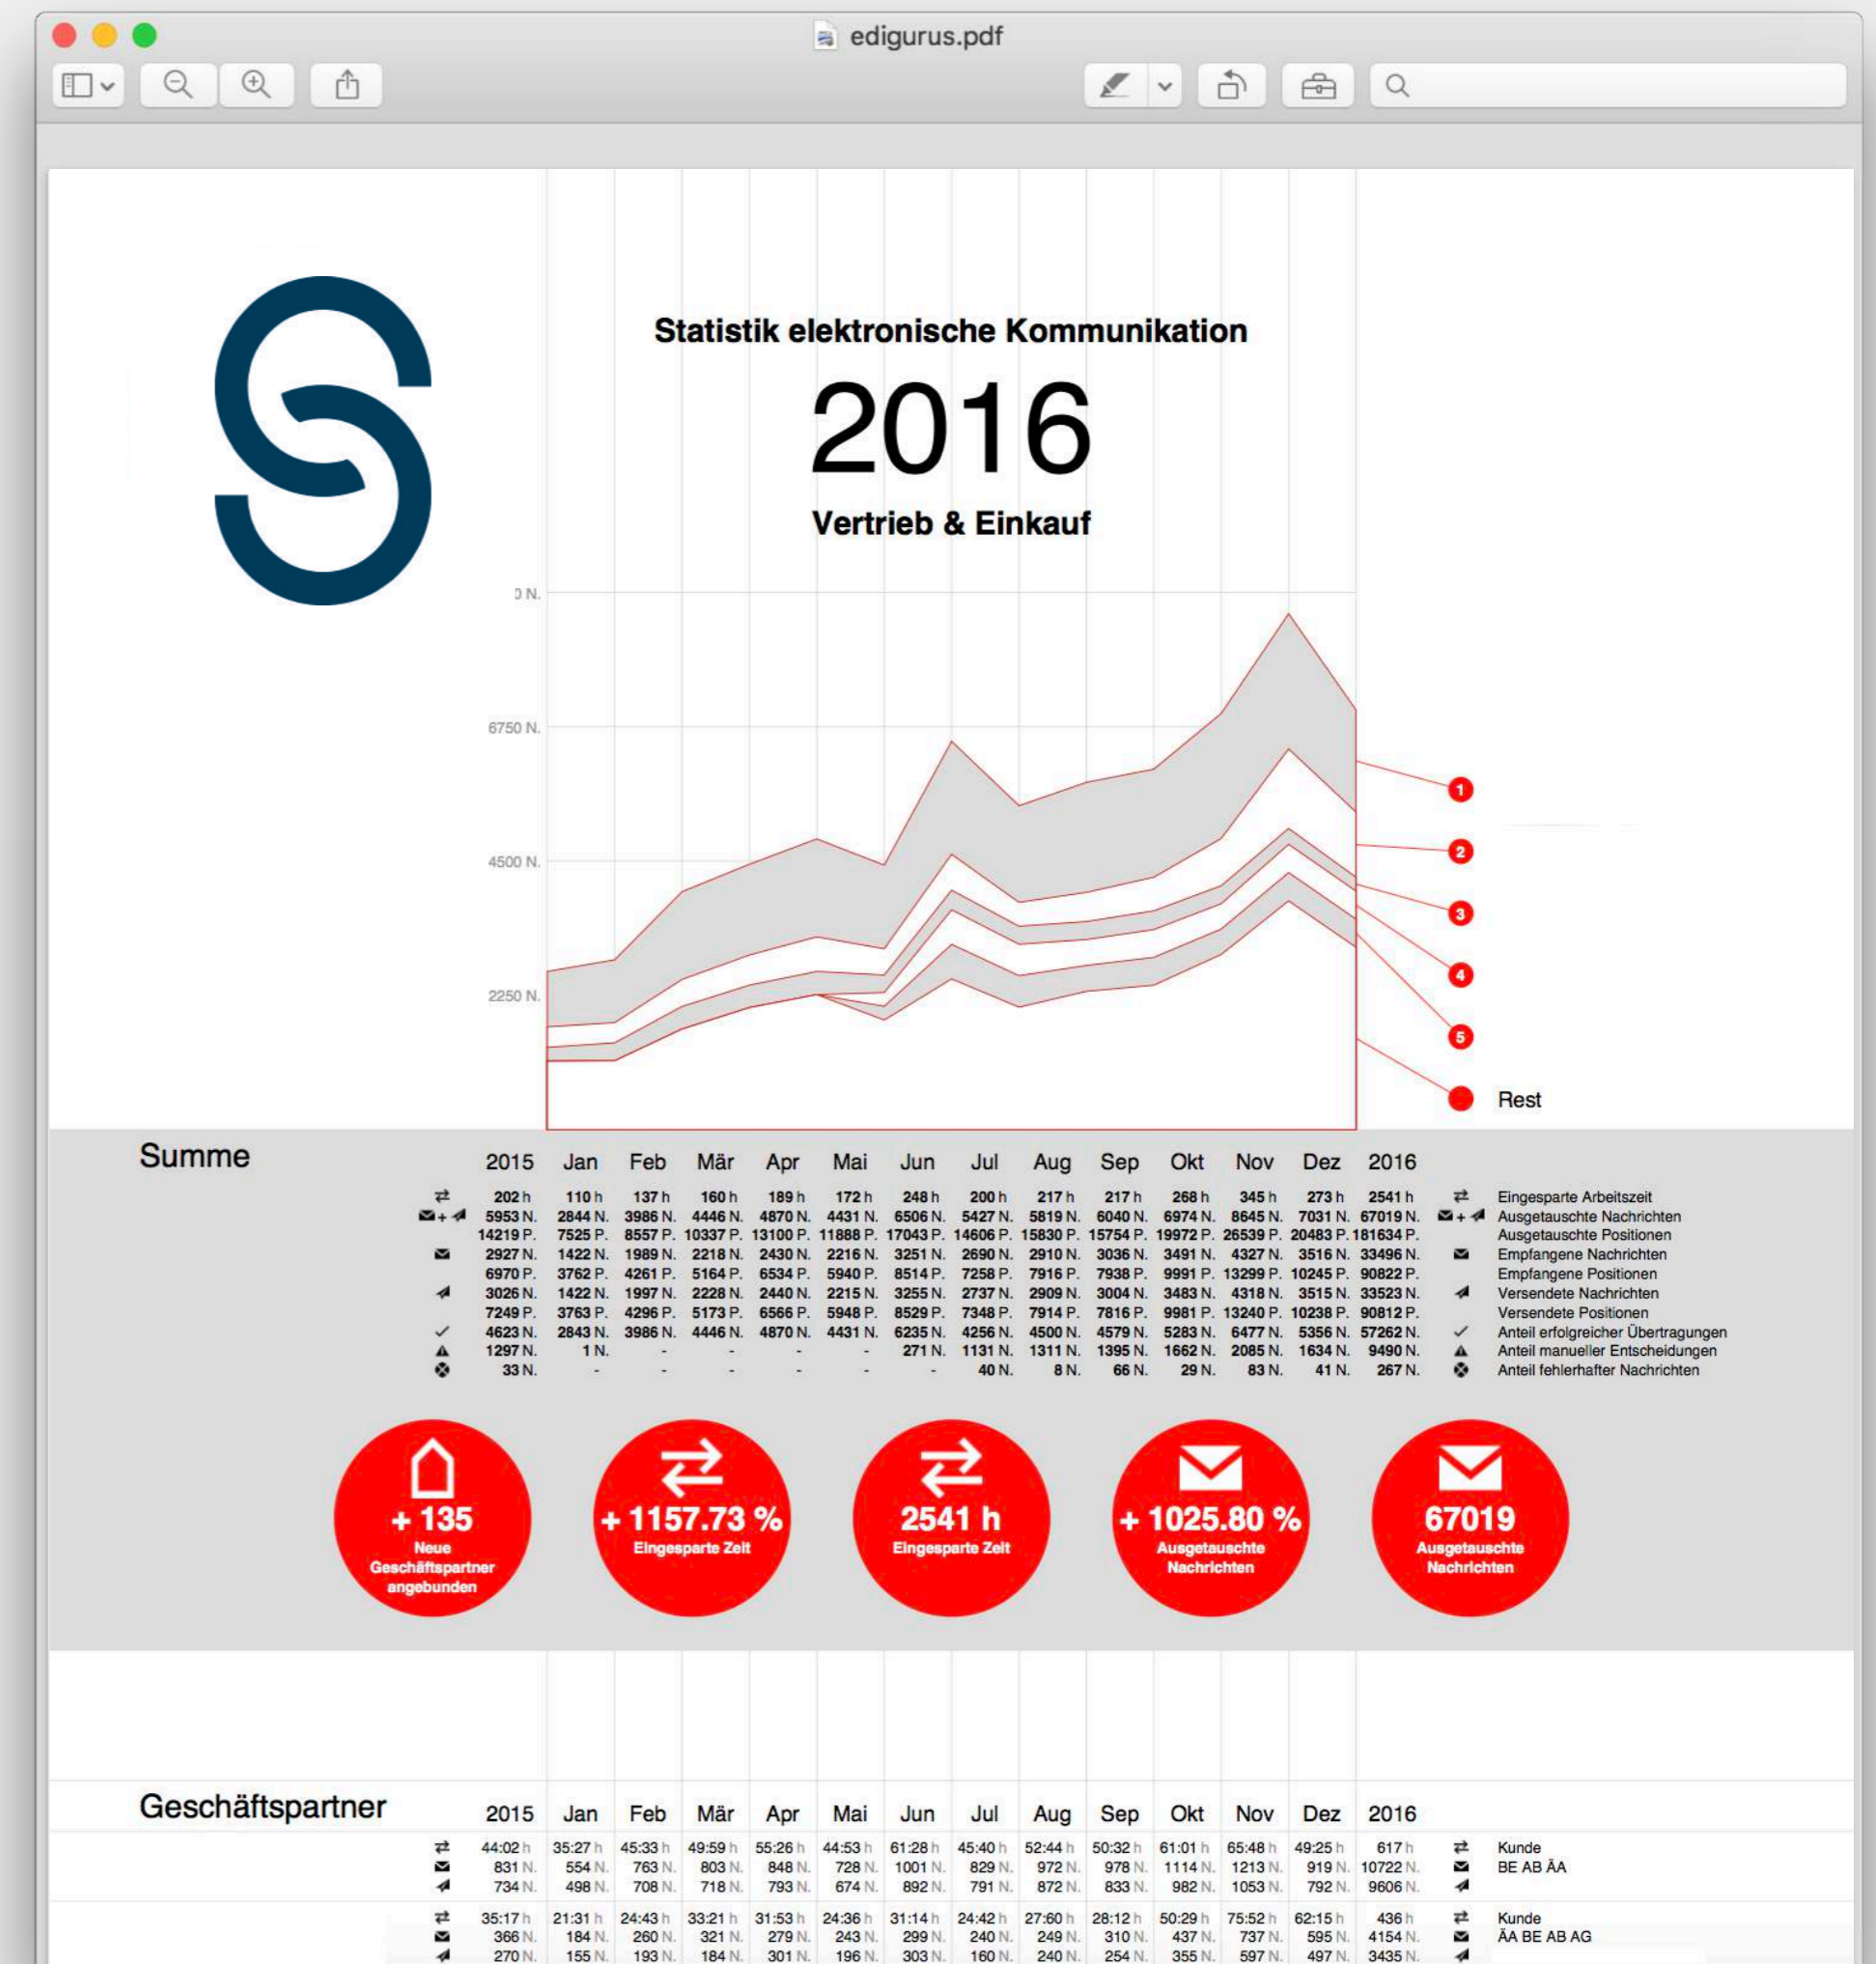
edigurus.pdf

Statistik elektronische Kommunikation

2016

Vertrieb & Einkauf

0 N.
6750 N.
4500 N.
2250 N.

1
2
3
4
5
Rest

Summe

| | 2015 | Jan | Feb | Mär | Apr | Mai | Jun | Jul | Aug | Sep | Okt | Nov | Dez | 2016 | | |
|---|---|---|---|---|---|---|---|---|---|---|---|---|---|---|---|---|
| ⇄ | 202 h | 110 h | 137 h | 160 h | 189 h | 172 h | 248 h | 200 h | 217 h | 217 h | 268 h | 345 h | 273 h | 2541 h | ⇄ | Eingesparte Arbeitszeit |
| ✉ + | 5953 N. | 2844 N. | 3986 N. | 4446 N. | 4870 N. | 4431 N. | 6506 N. | 5427 N. | 5819 N. | 6040 N. | 6974 N. | 8645 N. | 7031 N. | 67019 N. | ✉ + | Ausgetauschte Nachrichten |
| | 14219 P. | 7525 P. | 8557 P. | 10337 P. | 13100 P. | 11888 P. | 17043 P. | 14606 P. | 15830 P. | 15754 P. | 19972 P. | 26539 P. | 20483 P. | 181634 P. | | Ausgetauschte Positionen |
| ✉ | 2927 N. | 1422 N. | 1989 N. | 2218 N. | 2430 N. | 2216 N. | 3251 N. | 2690 N. | 2910 N. | 3036 N. | 3491 N. | 4327 N. | 3516 N. | 33496 N. | ✉ | Empfangene Nachrichten |
| | 6970 P. | 3762 P. | 4261 P. | 5164 P. | 6534 P. | 5940 P. | 8514 P. | 7258 P. | 7916 P. | 7938 P. | 9991 P. | 13299 P. | 10245 P. | 90822 P. | | Empfangene Positionen |
| | 3026 N. | 1422 N. | 1997 N. | 2228 N. | 2440 N. | 2215 N. | 3255 N. | 2737 N. | 2909 N. | 3004 N. | 3483 N. | 4318 N. | 3515 N. | 33523 N. | | Versendete Nachrichten |
| | 7249 P. | 3763 P. | 4296 P. | 5173 P. | 6566 P. | 5948 P. | 8529 P. | 7348 P. | 7914 P. | 7816 P. | 9981 P. | 13240 P. | 10238 P. | 90812 P. | | Versendete Positionen |
| ✓ | 4623 N. | 2843 N. | 3986 N. | 4446 N. | 4870 N. | 4431 N. | 6235 N. | 4256 N. | 4500 N. | 4579 N. | 5283 N. | 6477 N. | 5356 N. | 57262 N. | ✓ | Anteil erfolgreicher Übertragungen |
| ▲ | 1297 N. | 1 N. | - | - | - | - | 271 N. | 1131 N. | 1311 N. | 1395 N. | 1662 N. | 2085 N. | 1634 N. | 9490 N. | ▲ | Anteil manueller Entscheidungen |
| | 33 N. | - | - | - | - | - | - | 40 N. | 8 N. | 66 N. | 29 N. | 83 N. | 41 N. | 267 N. | | Anteil fehlerhafter Nachrichten |

+ 135 Neue Geschäftspartner angebunden

+ 1157.73 % Eingesparte Zeit

2541 h Eingesparte Zeit

+ 1025.80 % Ausgetauschte Nachrichten

67019 Ausgetauschte Nachrichten

Geschäftspartner

| | 2015 | Jan | Feb | Mär | Apr | Mai | Jun | Jul | Aug | Sep | Okt | Nov | Dez | 2016 | | |
|---|---|---|---|---|---|---|---|---|---|---|---|---|---|---|---|---|
| ⇄ | 44:02 h | 35:27 h | 45:33 h | 49:59 h | 55:26 h | 44:53 h | 61:28 h | 45:40 h | 52:44 h | 50:32 h | 61:01 h | 65:48 h | 49:25 h | 617 h | ⇄ | Kunde |
| ✉ | 831 N. | 554 N. | 763 N. | 803 N. | 848 N. | 728 N. | 1001 N. | 829 N. | 972 N. | 978 N. | 1114 N. | 1213 N. | 919 N. | 10722 N. | ✉ | BE AB ÄA |
| | 734 N. | 498 N. | 708 N. | 718 N. | 793 N. | 674 N. | 892 N. | 791 N. | 872 N. | 833 N. | 982 N. | 1053 N. | 792 N. | 9606 N. | | |
| ⇄ | 35:17 h | 21:31 h | 24:43 h | 33:21 h | 31:53 h | 24:36 h | 31:14 h | 24:42 h | 27:60 h | 28:12 h | 50:29 h | 75:52 h | 62:15 h | 436 h | ⇄ | Kunde |
| ✉ | 366 N. | 184 N. | 260 N. | 321 N. | 279 N. | 243 N. | 299 N. | 240 N. | 249 N. | 310 N. | 437 N. | 737 N. | 595 N. | 4154 N. | ✉ | ÄA BE AB AG |
| | 270 N. | 155 N. | 193 N. | 184 N. | 301 N. | 196 N. | 303 N. | 160 N. | 240 N. | 254 N. | 355 N. | 597 N. | 497 N. | 3435 N. | | |